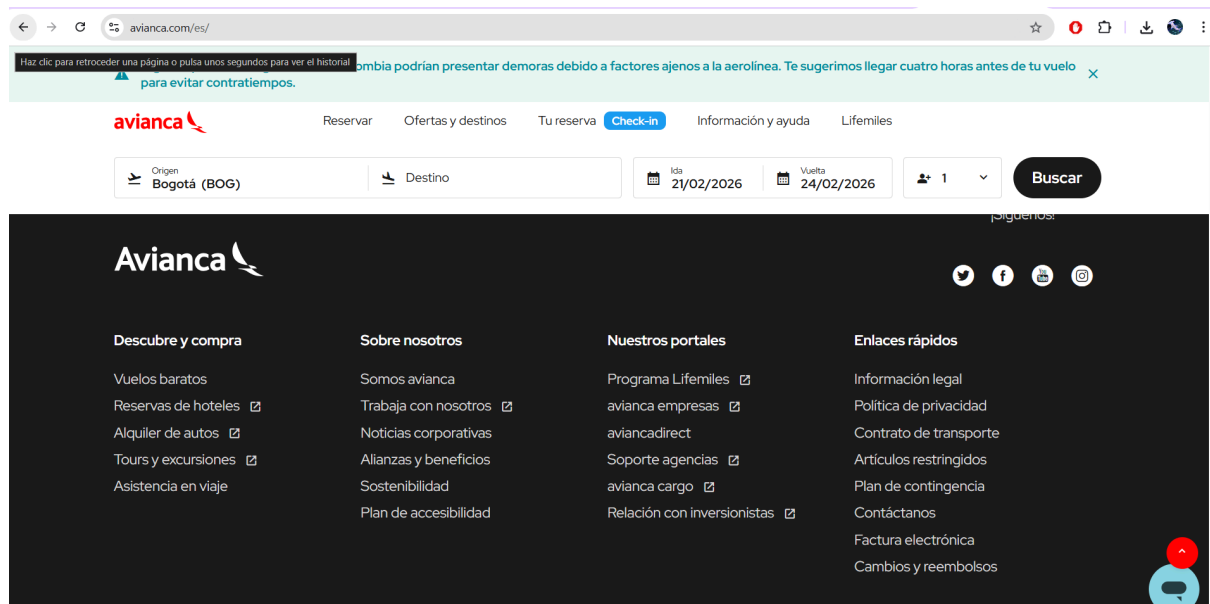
avianca.com/es/

Haz clic para retroceder una página o pulsa unos segundos para ver el historial

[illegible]ombia podrían presentar demoras debido a factores ajenos a la aerolínea. Te sugerimos llegar cuatro horas antes de tu vuelo para evitar contratiempos.

avianca

Reservar
Ofertas y destinos
Tu reserva
Check-in
Información y ayuda
Lifemiles

Origen
Bogotá (BOG)
Destino
Ida
21/02/2026
Vuelta
24/02/2026
1
Buscar

¡Síguenos!

Avianca

Descubre y compra
Vuelos baratos
Reservas de hoteles
Alquiler de autos
Tours y excursiones
Asistencia en viaje

Sobre nosotros
Somos avianca
Trabaja con nosotros
Noticias corporativas
Alianzas y beneficios
Sostenibilidad
Plan de accesibilidad

Nuestros portales
Programa Lifemiles
avianca empresas
aviancadirect
Soporte agencias
avianca cargo
Relación con inversionistas

Enlaces rápidos
Información legal
Política de privacidad
Contrato de transporte
Artículos restringidos
Plan de contingencia
Contáctanos
Factura electrónica
Cambios y reembolsos